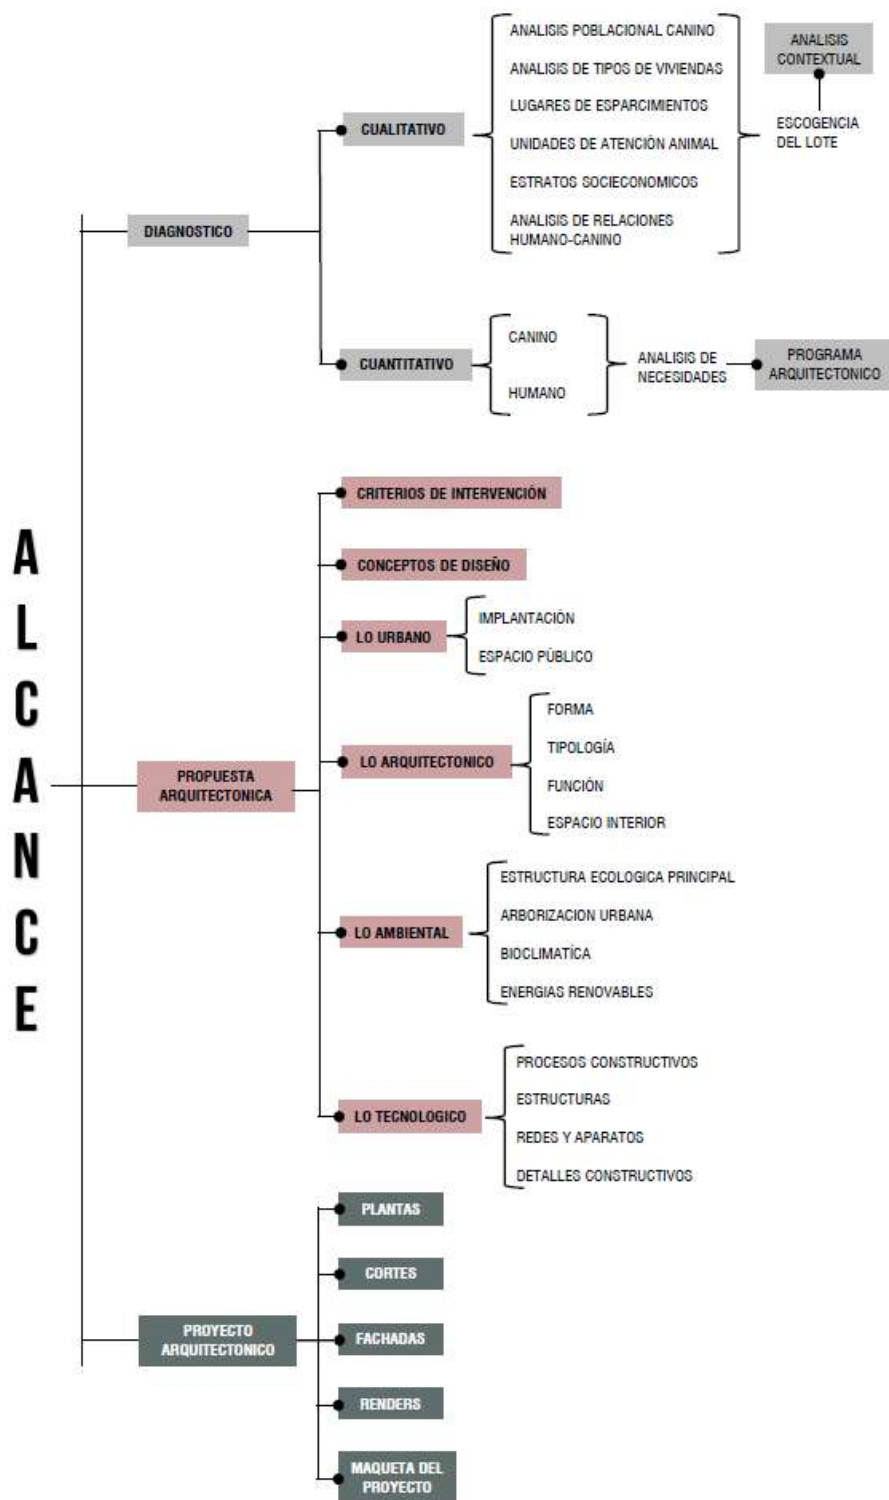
ALCANCE

DIAGNOSTICO

CUALITATIVO

ANALISIS POBLACIONAL CANINO
ANALISIS DE TIPOS DE VIVIENDAS
LUGARES DE ESPARCIMIENTOS
UNIDADES DE ATENCIÓN ANIMAL
ESTRATOS SOCIECONOMICOS
ANALISIS DE RELACIONES HUMANO-CANINO

ANALISIS CONTEXTUAL

ESCOGENCIA DEL LOTE

CUANTITATIVO

CANINO
HUMANO

ANALISIS DE NECESIDADES

PROGRAMA ARQUITECTONICO

PROPUESTA ARQUITECTONICA

CRITERIOS DE INTERVENCIÓN

CONCEPTOS DE DISEÑO

LO URBANO

IMPLANTACIÓN
ESPACIO PÚBLICO

LO ARQUITECTONICO

FORMA
TIPOLOGÍA
FUNCIÓN
ESPACIO INTERIOR

LO AMBIENTAL

ESTRUCTURA ECOLOGICA PRINCIPAL
ARBORIZACION URBANA
BIOCLIMATÍCA
ENERGIAS RENOVABLES

LO TECNOLOGICO

PROCESOS CONSTRUCTIVOS
ESTRUCTURAS
REDES Y APARATOS
DETALLES CONSTRUCTIVOS

PROYECTO ARQUITECTONICO

PLANTAS
CORTES
FACHADAS
RENDERS
MAQUETA DEL PROYECTO